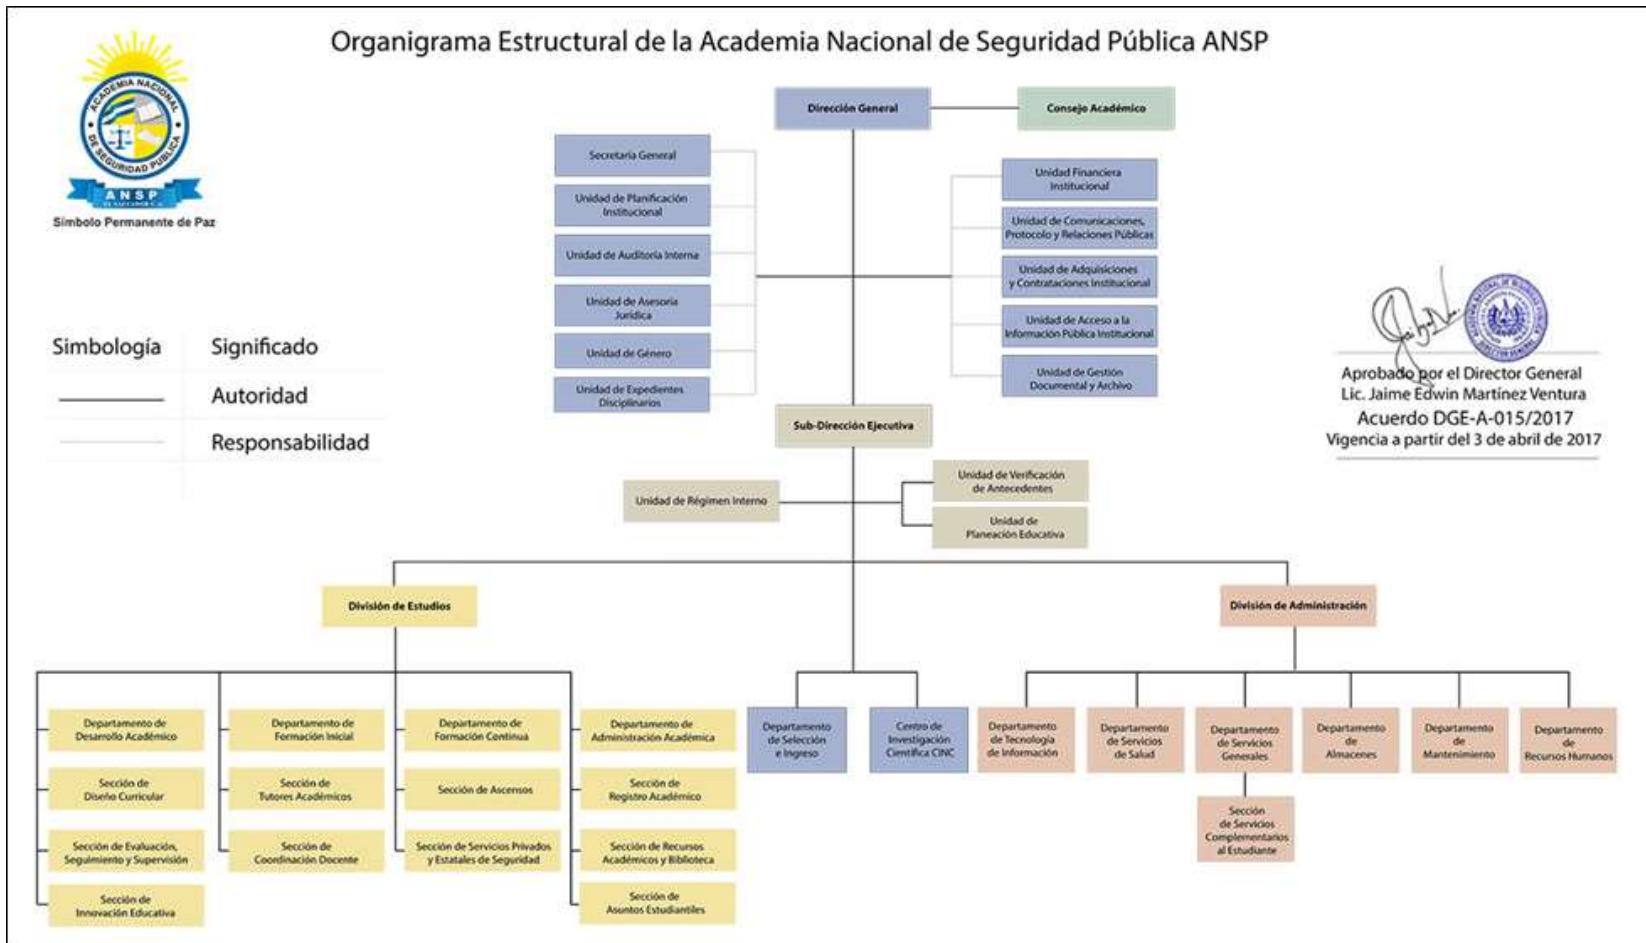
Organigrama Estructural de la Academia Nacional de Seguridad Pública ANSP

ACADEMIA NACIONAL DE SEGURIDAD PÚBLICA
ANSP
Símbolo Permanente de Paz

Simbología | Significado
Autoridad
Responsabilidad

Dirección General
Consejo Académico

Secretaría General
Unidad de Planificación Institucional
Unidad de Auditoría Interna
Unidad de Asesoría Jurídica
Unidad de Género
Unidad de Expedientes Disciplinarios

Unidad Financiera Institucional
Unidad de Comunicaciones, Protocolo y Relaciones Públicas
Unidad de Adquisiciones y Contrataciones Institucional
Unidad de Acceso a la Información Pública Institucional
Unidad de Gestión Documental y Archivo

Aprobado por el Director General
Lic. Jaime Edwin Martínez Ventura
Acuerdo DGE-A-015/2017
Vigencia a partir del 3 de abril de 2017

Sub-Dirección Ejecutiva
Unidad de Régimen Interno
Unidad de Verificación de Antecedentes
Unidad de Planeación Educativa

División de Estudios
División de Administración

Departamento de Desarrollo Académico
Sección de Diseño Curricular
Sección de Evaluación, Seguimiento y Supervisión
Sección de Innovación Educativa

Departamento de Formación Inicial
Sección de Tutores Académicos
Sección de Coordinación Docente

Departamento de Formación Continua
Sección de Ascensos
Sección de Servicios Privados y Estatales de Seguridad

Departamento de Administración Académica
Sección de Registro Académico
Sección de Recursos Académicos y Biblioteca
Sección de Asuntos Estudiantiles

Departamento de Selección e Ingreso
Centro de Investigación Científica CINC

Departamento de Tecnología de Información
Departamento de Servicios de Salud
Departamento de Servicios Generales
Sección de Servicios Complementarios al Estudiante
Departamento de Almacenes
Departamento de Mantenimiento
Departamento de Recursos Humanos